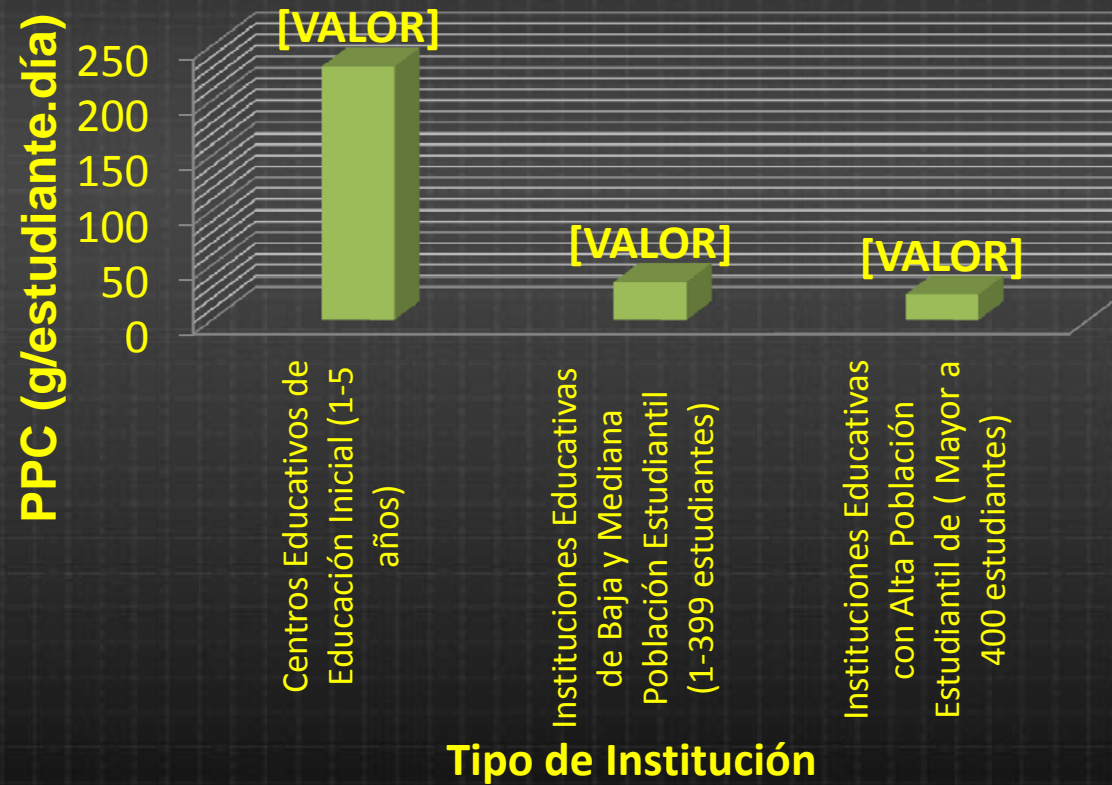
PPC (g/estudiante.día)

250
200
150
100
50
0

[VALOR]
[VALOR]
[VALOR]

Centros Educativos de Educación Inicial (1-5 años)

Instituciones Educativas de Baja y Mediana Población Estudiantil (1-399 estudiantes)

Instituciones Educativas con Alta Población Estudiantil de ( Mayor a 400 estudiantes)

Tipo de Institución